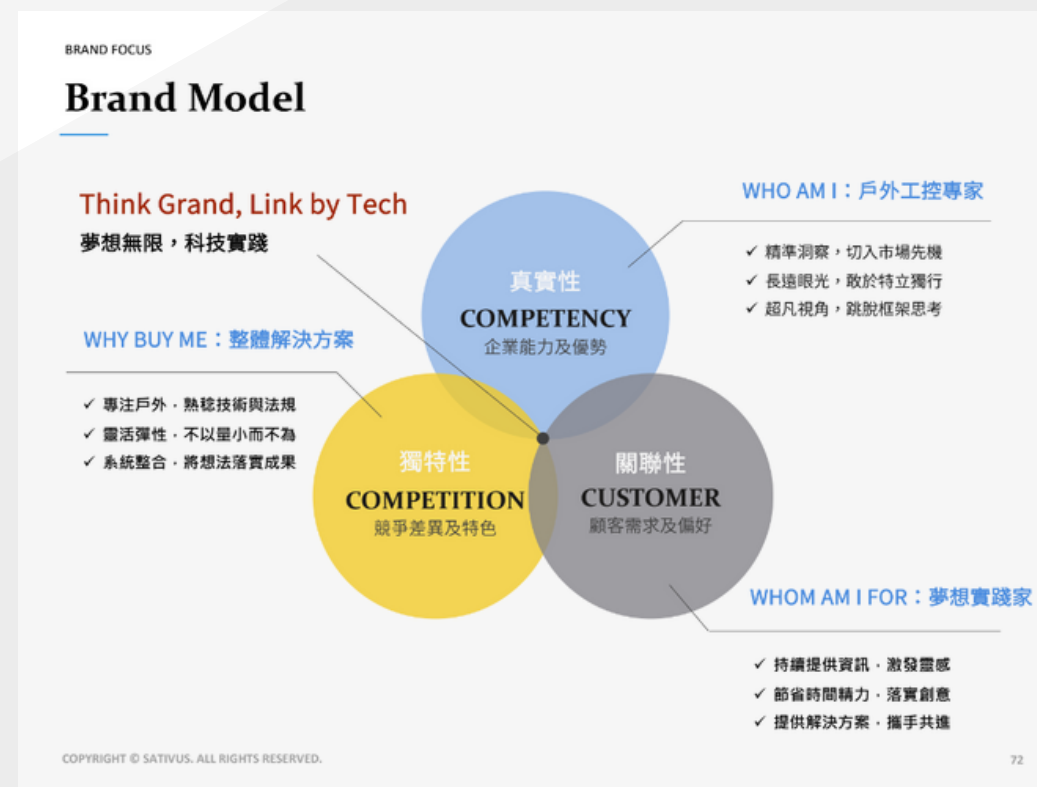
BRAND FOCUS

Brand Model

Think Grand, Link by Tech
夢想無限，科技實踐

WHO AM I：戶外工控專家

✓ 精準洞察，切入市場先機
✓ 長遠眼光，敢於特立獨行
✓ 超凡視角，跳脫框架思考

真實性
COMPETENCY
企業能力及優勢

WHY BUY ME：整體解決方案

✓ 專注戶外，熟稔技術與法規
✓ 靈活彈性，不以量小而不為
✓ 系統整合，將想法落實成果

獨特性
COMPETITION
競爭差異及特色

關聯性
CUSTOMER
顧客需求及偏好

WHOM AM I FOR：夢想實踐家

✓ 持續提供資訊，激發靈感
✓ 節省時間精力，落實創意
✓ 提供解決方案，攜手共進

COPYRIGHT © SATIVUS. ALL RIGHTS RESERVED.

72